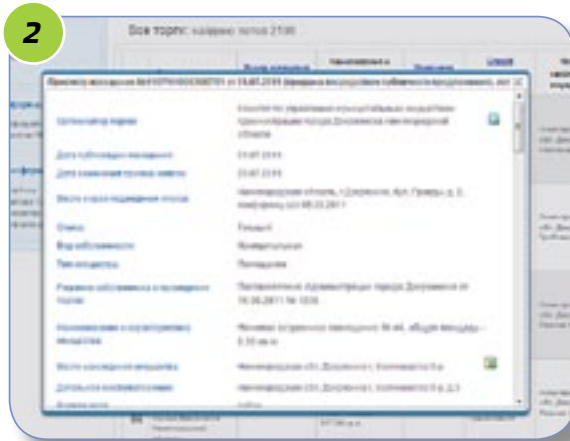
2

Все торги: найдено лотов 2196

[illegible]

Организатор торгов | Комитет по управлению муниципальным имуществом администрации города Дзержинска Нижегородской области
Дата публикации извещения | 21.07.2011
Дата окончания приема заявок | 21.07.2011
Место и срок подведения итогов | Нижегородская область, г.Дзержинск, пр. Ленина, д. 5, конференц-зал 08.08.2011
Статус | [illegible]
Вид собственности | Муниципальная
Тип имущества | Помещение
Решение собственника о проведении торгов | Постановление Администрации города Дзержинска от 16.06.2011 № 1838
Наименование и характеристика имущества | Нежилое встроенное помещение № 4б, общая площадь - 8,30 кв.м
Место нахождения имущества | Нижегородская обл, Дзержинск г, Космонавтов б-р
Детальное местоположение | Нижегородская обл, Дзержинск г, Космонавтов б-р, д.3
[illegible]